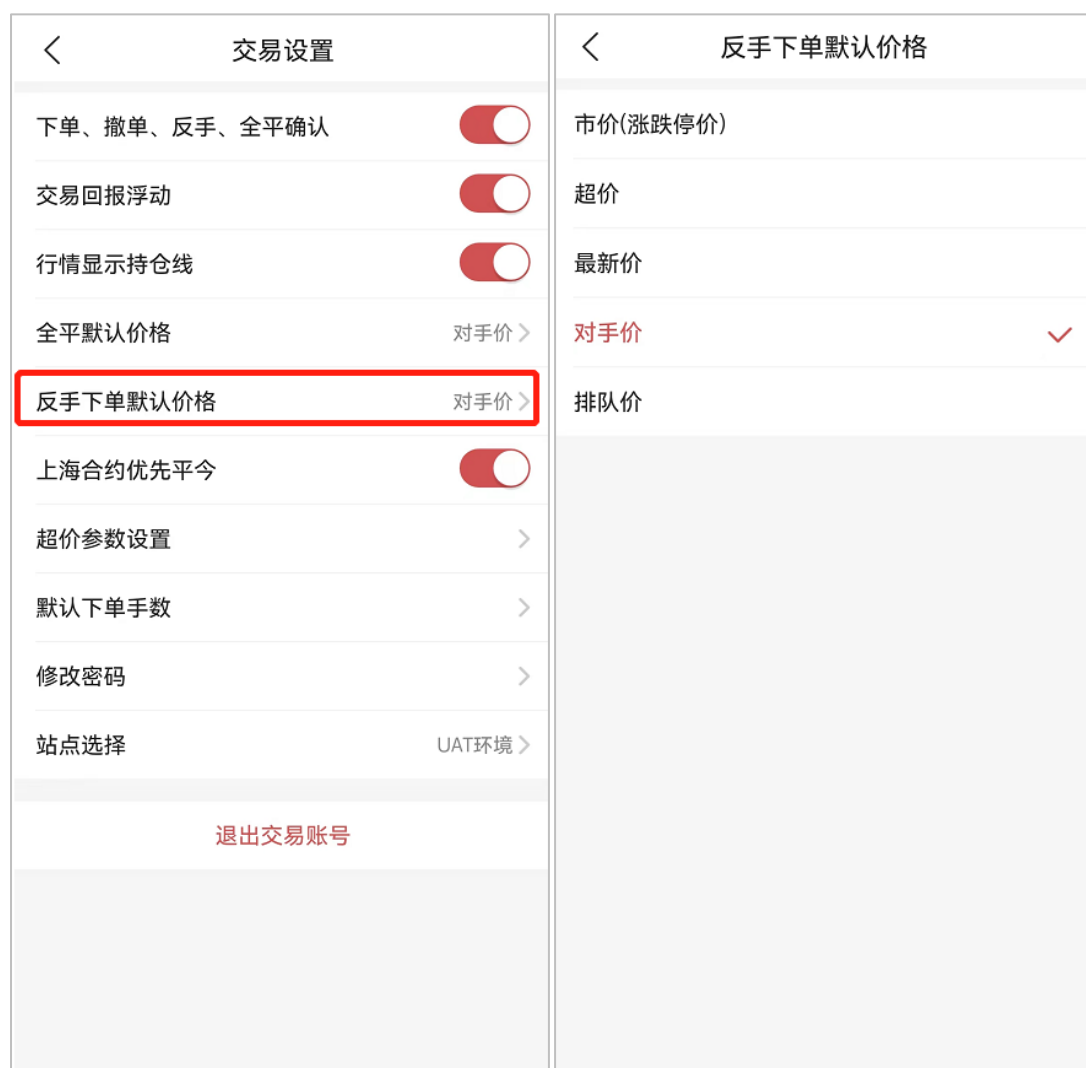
交易设置

下单、撤单、反手、全平确认

交易回报浮动

行情显示持仓线

全平默认价格 对手价

反手下单默认价格 对手价

上海合约优先平今

超价参数设置

默认下单手数

修改密码

站点选择 UAT环境

退出交易账号

反手下单默认价格

市价(涨跌停价)

超价

最新价

对手价

排队价